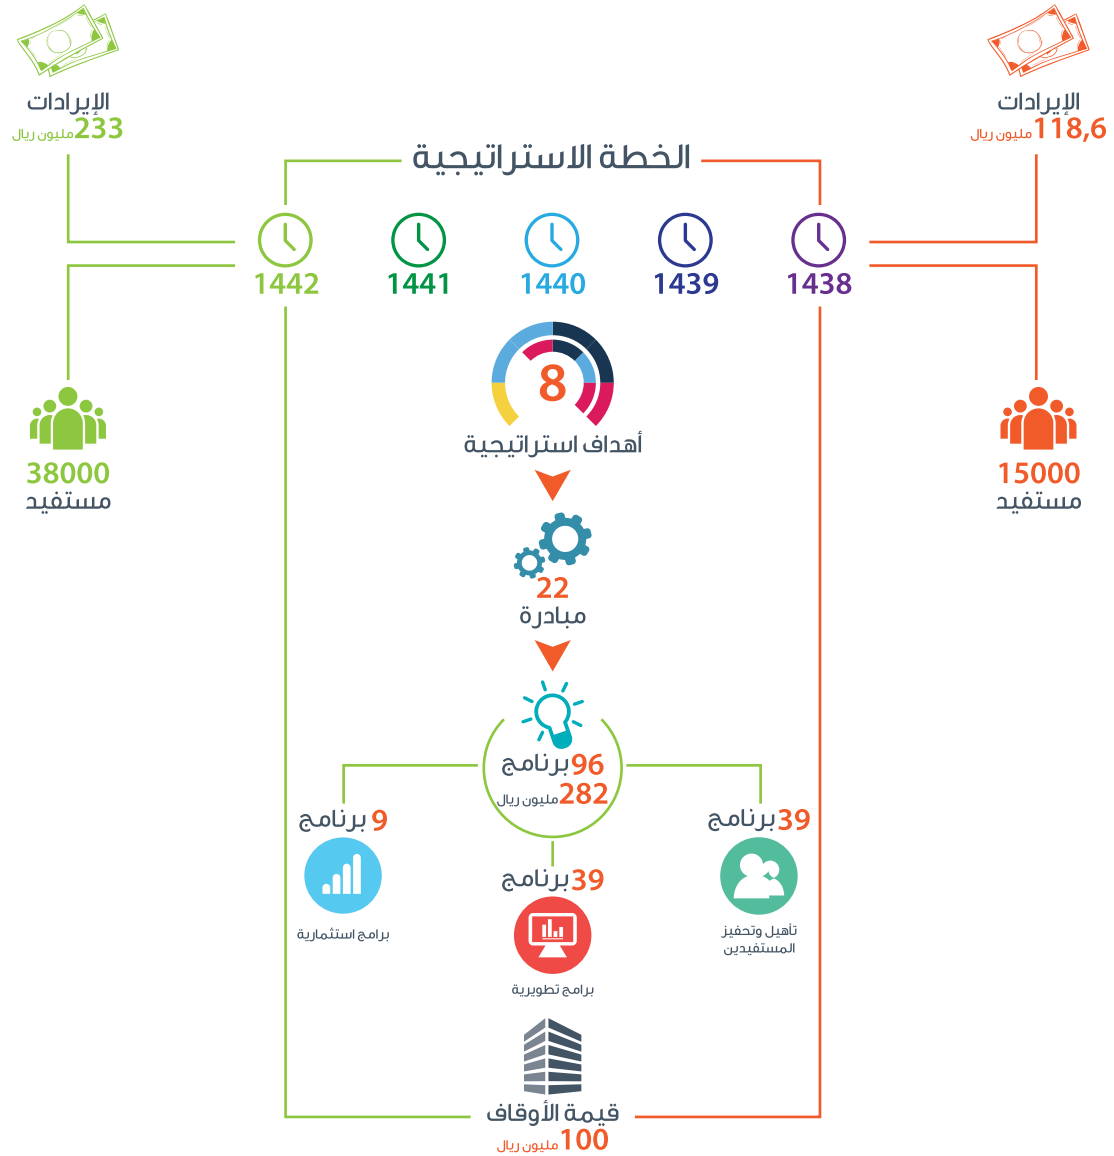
الإيرادات
233 مليون ريال

الإيرادات
118,6 مليون ريال

الخطة الاستراتيجية

1442
1441
1440
1439
1438

38000
مستفيد

15000
مستفيد

8
أهداف استراتيجية

22
مبادرة

96 برنامج
282 مليون ريال

9 برنامج
برامج استثمارية

39 برنامج
برامج تطويرية

39 برنامج
تأهيل وتحفيز المستفيدين

قيمة الأوقاف
100 مليون ريال